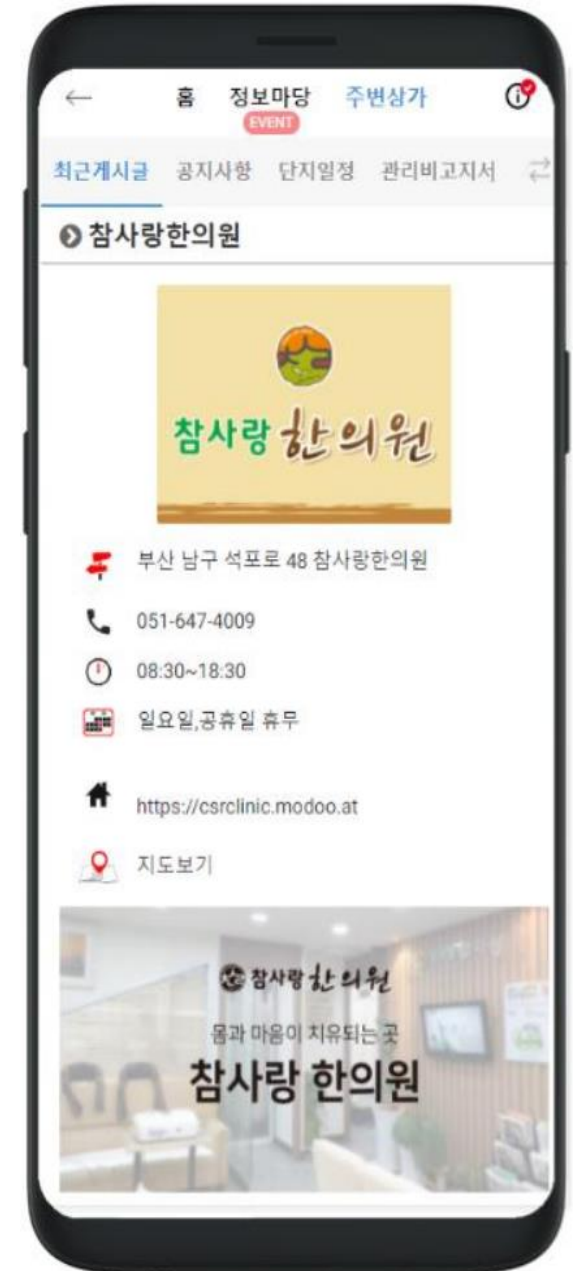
← 홈 정보마당 EVENT 주변상가

최근게시글 공지사항 단지일정 관리비고지서

참사랑한의원

참사랑 한의원

부산 남구 석포로 48 참사랑한의원

051-647-4009

08:30~18:30

일요일,공휴일 휴무

https://csrclinic.modoo.at

지도보기

참사랑 한의원

몸과 마음이 치유되는 곳

참사랑 한의원